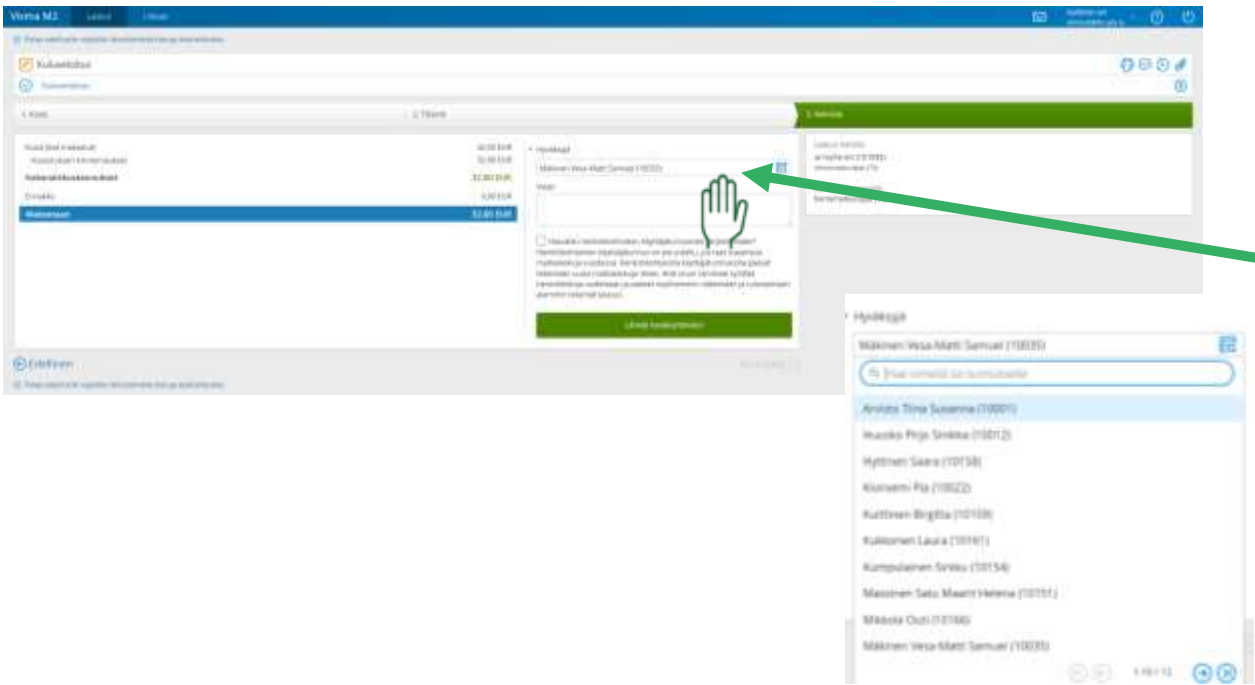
Visma M2 Laskut Lähteet

Kuluselvitys

1. Kulut 2. Tiedot 3. Valmis

Kulut (kiel ei vaadittu) 32,00 EUR
Kotimaan kilometrikulut 32,00 EUR
Kulukorvaukset yhteensä 32,00 EUR
Ennakko 0,00 EUR
Maksetaan 32,00 EUR

* Hyväksyjä
Mäkinen Vesa-Matti Samuel (10035)
Viesti

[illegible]

Lähetä hyväksyttäväksi

Edellinen

* Hyväksyjä
Mäkinen Vesa-Matti Samuel (10035)
Hae nimellä tai numerolla
Ahoisto Tiina Susanna (10001)
Huusko Pirjo Sinikka (10012)
Hyttinen Saara (10158)
Kiviniemi Pia (10022)
Kulttinen Birgitta (10159)
Kukkonen Laura (10161)
Kumpulainen Sirkku (10154)
Massinen Satu Maarit Helena (10151)
Mikkola Outi (10166)
Mäkinen Vesa-Matti Samuel (10035)
1-10 / 12